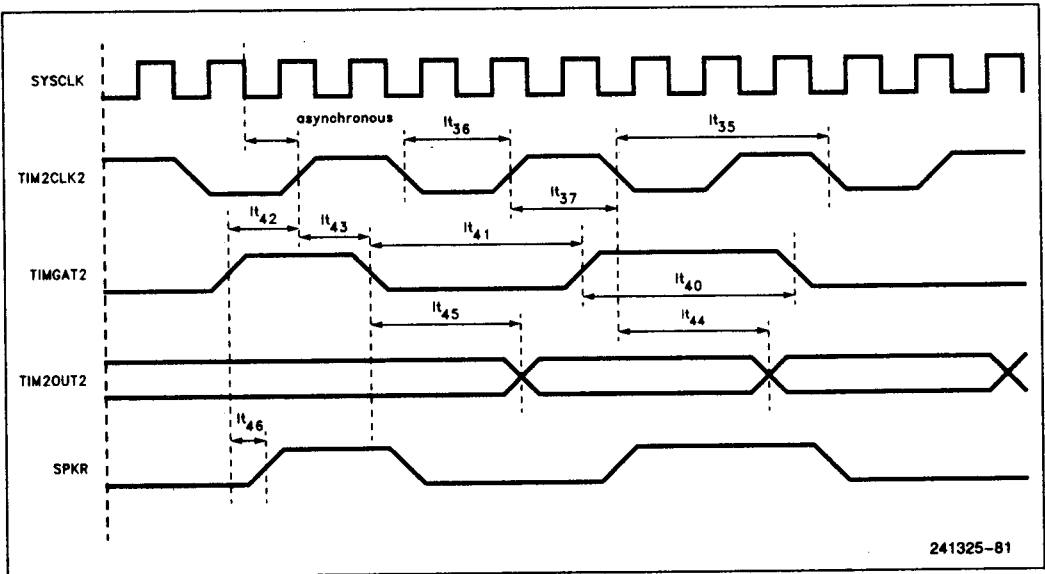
SYSCLK

asynchronous

$\text{lt}_{36}$

$\text{lt}_{35}$

TIM2CLK2

$\text{lt}_{37}$

$\text{lt}_{42}$

$\text{lt}_{43}$

$\text{lt}_{41}$

TIMGAT2

$\text{lt}_{40}$

$\text{lt}_{45}$

$\text{lt}_{44}$

TIM2OUT2

$\text{lt}_{46}$

SPKR

241325–81